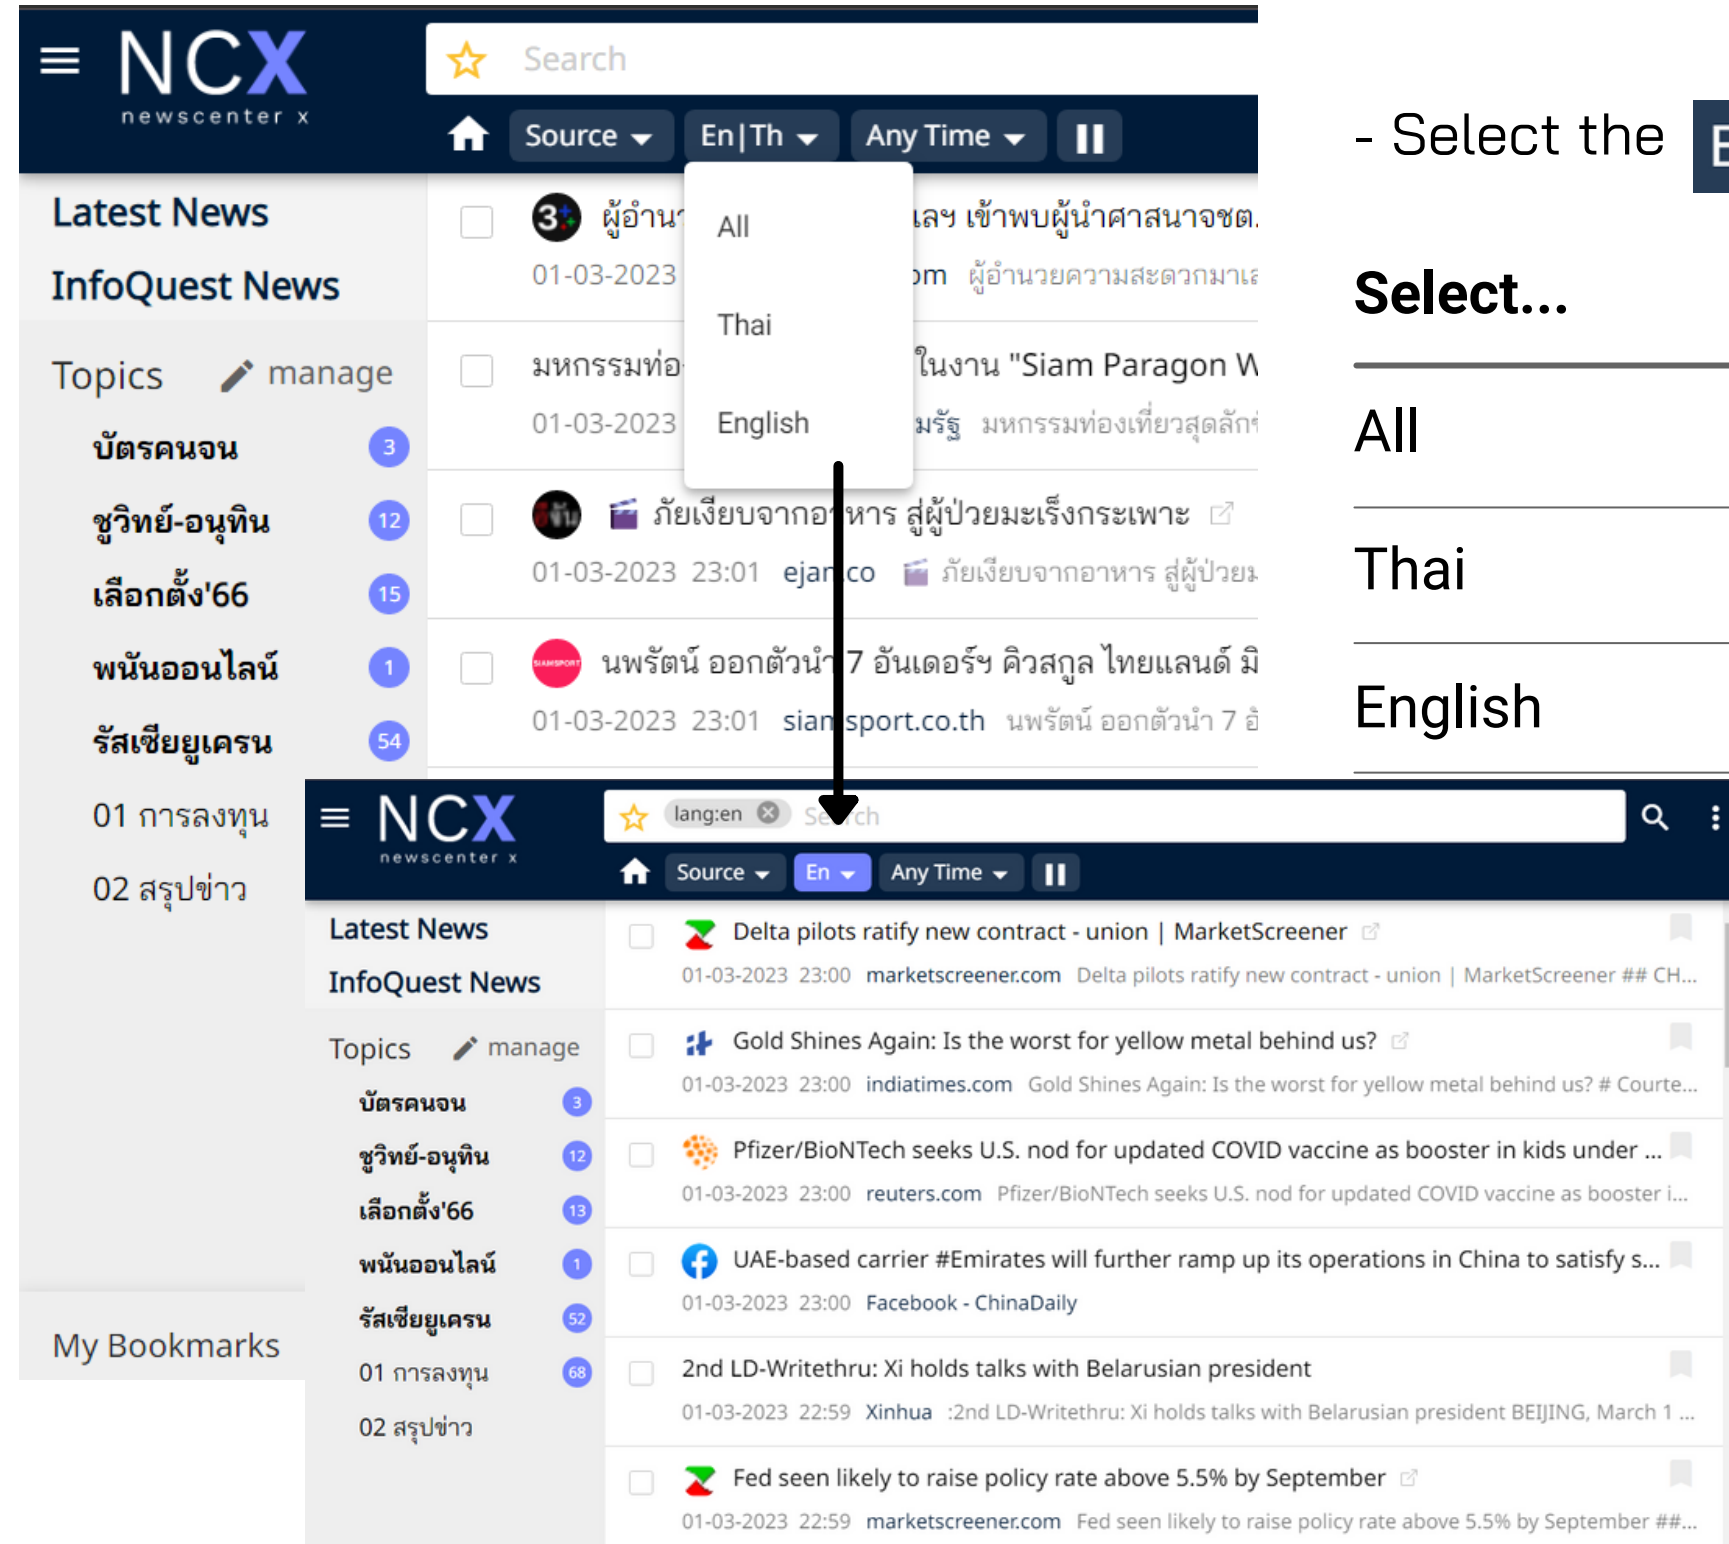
NCX newscenter x

Search

Source En|Th Any Time

Latest News
InfoQuest News

Topics manage
บัตรคนจน 3
ชูวิทย์-อนุทิน 12
เลือกตั้ง'66 15
พนันออนไลน์ 1
รัสเซียยูเครน 54
01 การลงทุน
02 สรุปข่าว

My Bookmarks

All
Thai
English

ผู้อำนว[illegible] เลขฯ เข้าพบผู้นำศาสนาจชต.
01-03-2023 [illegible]om ผู้อำนวยความสะดวกมาเ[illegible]

มหกรรมท่อ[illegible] ในงาน "Siam Paragon W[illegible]
01-03-2023 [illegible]มรัฐ มหกรรมท่องเที่ยวสุดลัก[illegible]

ภัยเงียบจากอ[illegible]หาร สู่ผู้ป่วยมะเร็งกระเพาะ
01-03-2023 23:01 ejan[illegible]co ภัยเงียบจากอาหาร สู่ผู้ป่วย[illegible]

นพรัตน์ ออกตัวนำ 7 อันเดอร์ฯ คิวสกูล ไทยแลนด์ มิ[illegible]
01-03-2023 23:01 sian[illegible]sport.co.th นพรัตน์ ออกตัวนำ 7 อั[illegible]

- Select the

Select...
All
Thai
English

NCX newscenter x

lang:en Search

Source En Any Time

Latest News
InfoQuest News

Topics manage
บัตรคนจน 3
ชูวิทย์-อนุทิน 12
เลือกตั้ง'66 13
พนันออนไลน์ 1
รัสเซียยูเครน 52
01 การลงทุน 68
02 สรุปข่าว

Delta pilots ratify new contract - union | MarketScreener
01-03-2023 23:00 marketscreener.com Delta pilots ratify new contract - union | MarketScreener ## CH...

Gold Shines Again: Is the worst for yellow metal behind us?
01-03-2023 23:00 indiatimes.com Gold Shines Again: Is the worst for yellow metal behind us? # Courte...

Pfizer/BioNTech seeks U.S. nod for updated COVID vaccine as booster in kids under ...
01-03-2023 23:00 reuters.com Pfizer/BioNTech seeks U.S. nod for updated COVID vaccine as booster i...

UAE-based carrier #Emirates will further ramp up its operations in China to satisfy s...
01-03-2023 23:00 Facebook - ChinaDaily

2nd LD-Writethru: Xi holds talks with Belarusian president
01-03-2023 22:59 Xinhua :2nd LD-Writethru: Xi holds talks with Belarusian president BEIJING, March 1 ...

Fed seen likely to raise policy rate above 5.5% by September
01-03-2023 22:59 marketscreener.com Fed seen likely to raise policy rate above 5.5% by September ##...